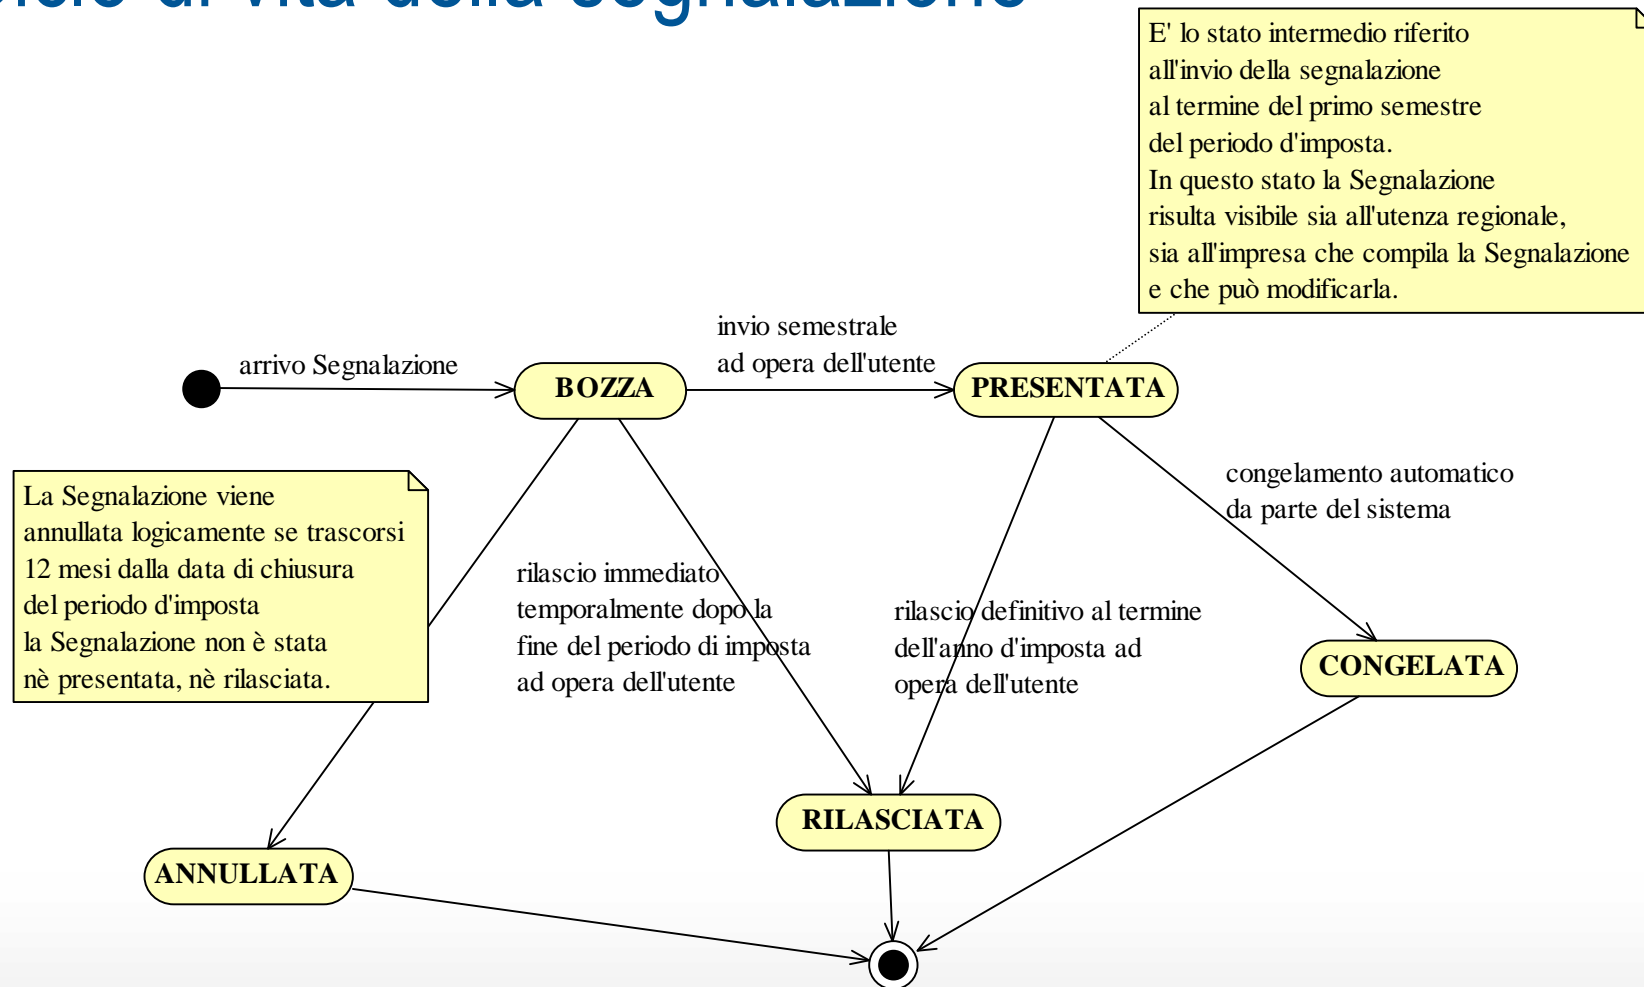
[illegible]

E' lo stato intermedio riferito all'invio della segnalazione al termine del primo semestre del periodo d'imposta. In questo stato la Segnalazione risulta visibile sia all'utenza regionale, sia all'impresa che compila la Segnalazione e che può modificarla.

arrivo Segnalazione

BOZZA

invio semestrale ad opera dell'utente

PRESENTATA

congelamento automatico da parte del sistema

La Segnalazione viene annullata logicamente se trascorsi 12 mesi dalla data di chiusura del periodo d'imposta la Segnalazione non è stata nè presentata, nè rilasciata.

rilascio immediato temporalmente dopo la fine del periodo di imposta ad opera dell'utente

rilascio definitivo al termine dell'anno d'imposta ad opera dell'utente

CONGELATA

RILASCIATA

ANNULLATA